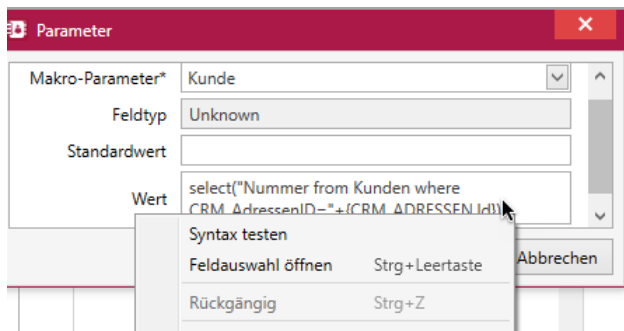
Parameter

Makro-Parameter* Kunde

Feldtyp Unknown

Standardwert

Wert select("Nummer from Kunden where CRM_AdressenID="+{CRM_ADRESSEN.Id})

Syntax testen
Feldauswahl öffnen Strg+Leertaste
Rückgängig Strg+Z

Abbrechen